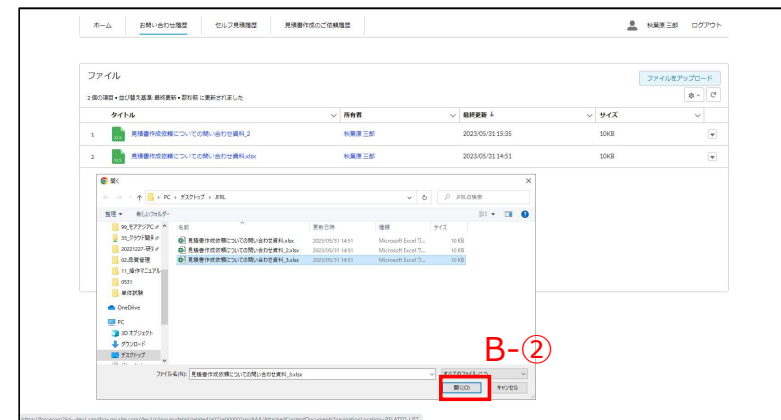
ホーム お問い合わせ履歴 セルフ見積履歴 見積書作成のご依頼履歴 秋葉原 三郎 ログアウト

ファイル

ファイルをアップロード

2 個の項目 • 並び替え基準: 最終更新 • 数秒前 に更新されました

| | タイトル | 所有者 | 最終更新 ↓ | サイズ |
|---|---|---|---|---|
| 1 | 見積書作成依頼についての問い合わせ資料_2 | 秋葉原 三郎 | 2023/05/31 15:35 | 10KB |
| 2 | 見積書作成依頼についての問い合わせ資料.xlsx | 秋葉原 三郎 | 2023/05/31 14:51 | 10KB |

開く

← → ↑ PC › デスクトップ › JFRL

JFRLの検索

整理 ▼ 新しいフォルダー

99_モアデジPC Å
33_グラウド顧客
20221027-研り
02.品質管理
11_操作マニュアル
0531
審査試験
OneDrive
PC
3D オブジェクト
ダウンロード
デスクトップ

| 名前 | 更新日時 | 種類 | サイズ |
|---|---|---|---|
| 見積書作成依頼についての問い合わせ資料.xlsx | 2023/05/31 14:51 | Microsoft Excel ワ... | 10 KB |
| 見積書作成依頼についての問い合わせ資料_2.xlsx | 2023/05/31 14:51 | Microsoft Excel ワ... | 10 KB |
| 見積書作成依頼についての問い合わせ資料_3.xlsx | 2023/05/31 14:51 | Microsoft Excel ワ... | 10 KB |

ファイル名(N): 見積書作成依頼についての問い合わせ資料_3.xlsx

すべてのファイル (*.*)

B-②

開く(O) キャンセル